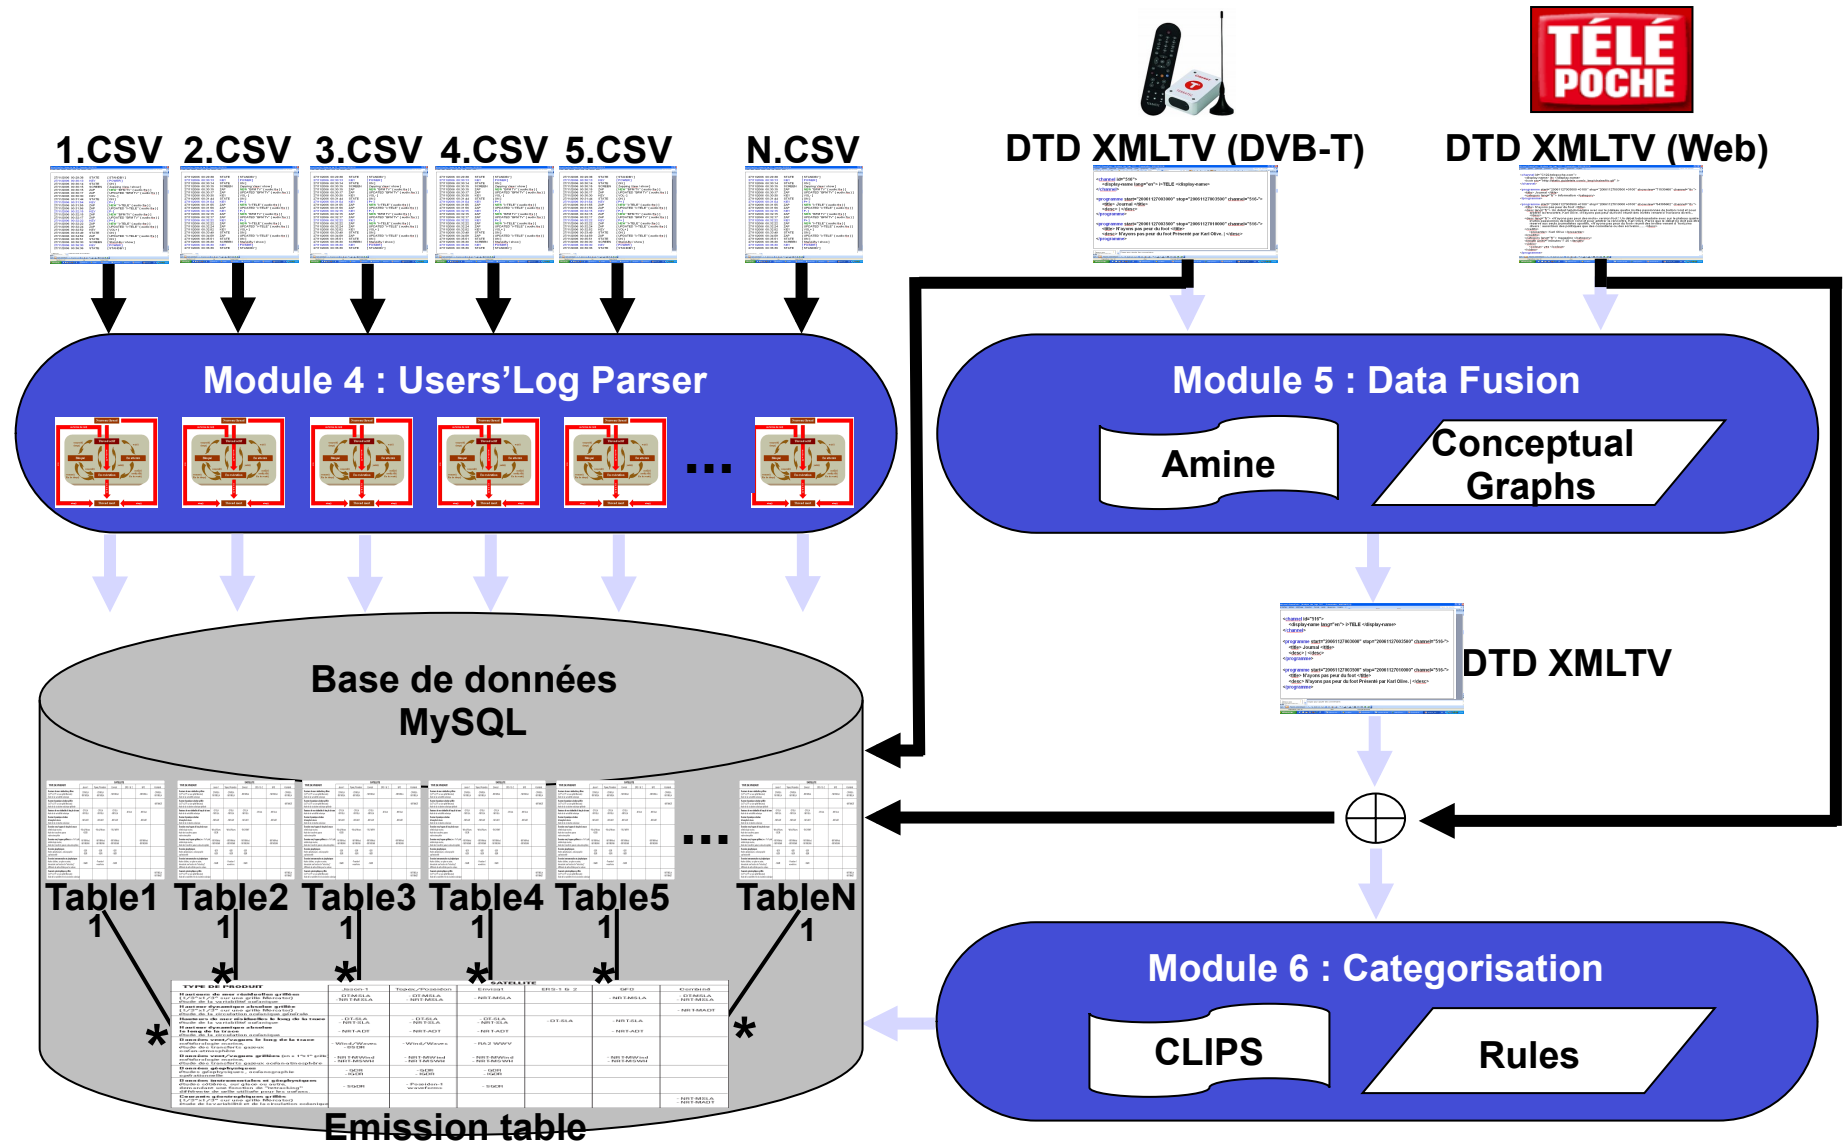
TÉLÉ POCHE

1.CSV 2.CSV 3.CSV 4.CSV 5.CSV N.CSV

DTD XMLTV (DVB-T)

DTD XMLTV (Web)

Module 4 : Users'Log Parser

...

Module 5 : Data Fusion

Amine

Conceptual Graphs

DTD XMLTV

Base de données MySQL

...

Table1 Table2 Table3 Table4 Table5 TableN

1 1 1 1 1 1

* * * * * *

Emission table

Module 6 : Categorisation

CLIPS

Rules